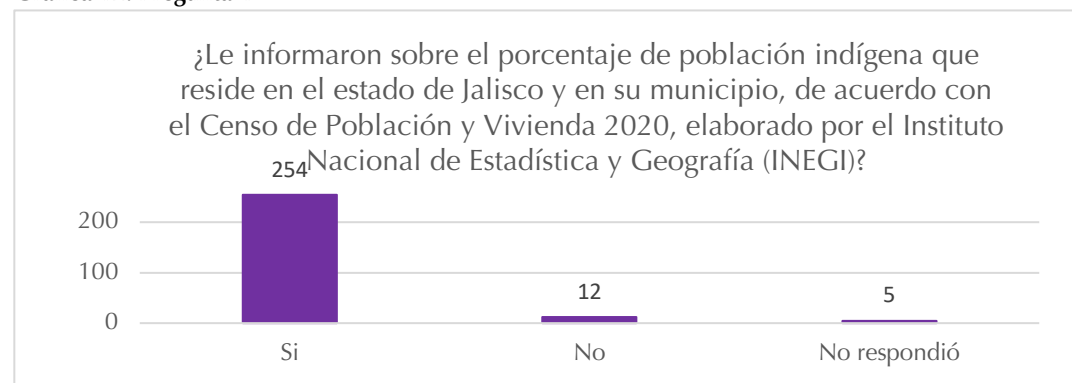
¿Le informaron sobre el porcentaje de población indígena que reside en el estado de Jalisco y en su municipio, de acuerdo con el Censo de Población y Vivienda 2020, elaborado por el Instituto Nacional de Estadística y Geografía (INEGI)?

254
12
5
200
100
0
Si
No
No respondió